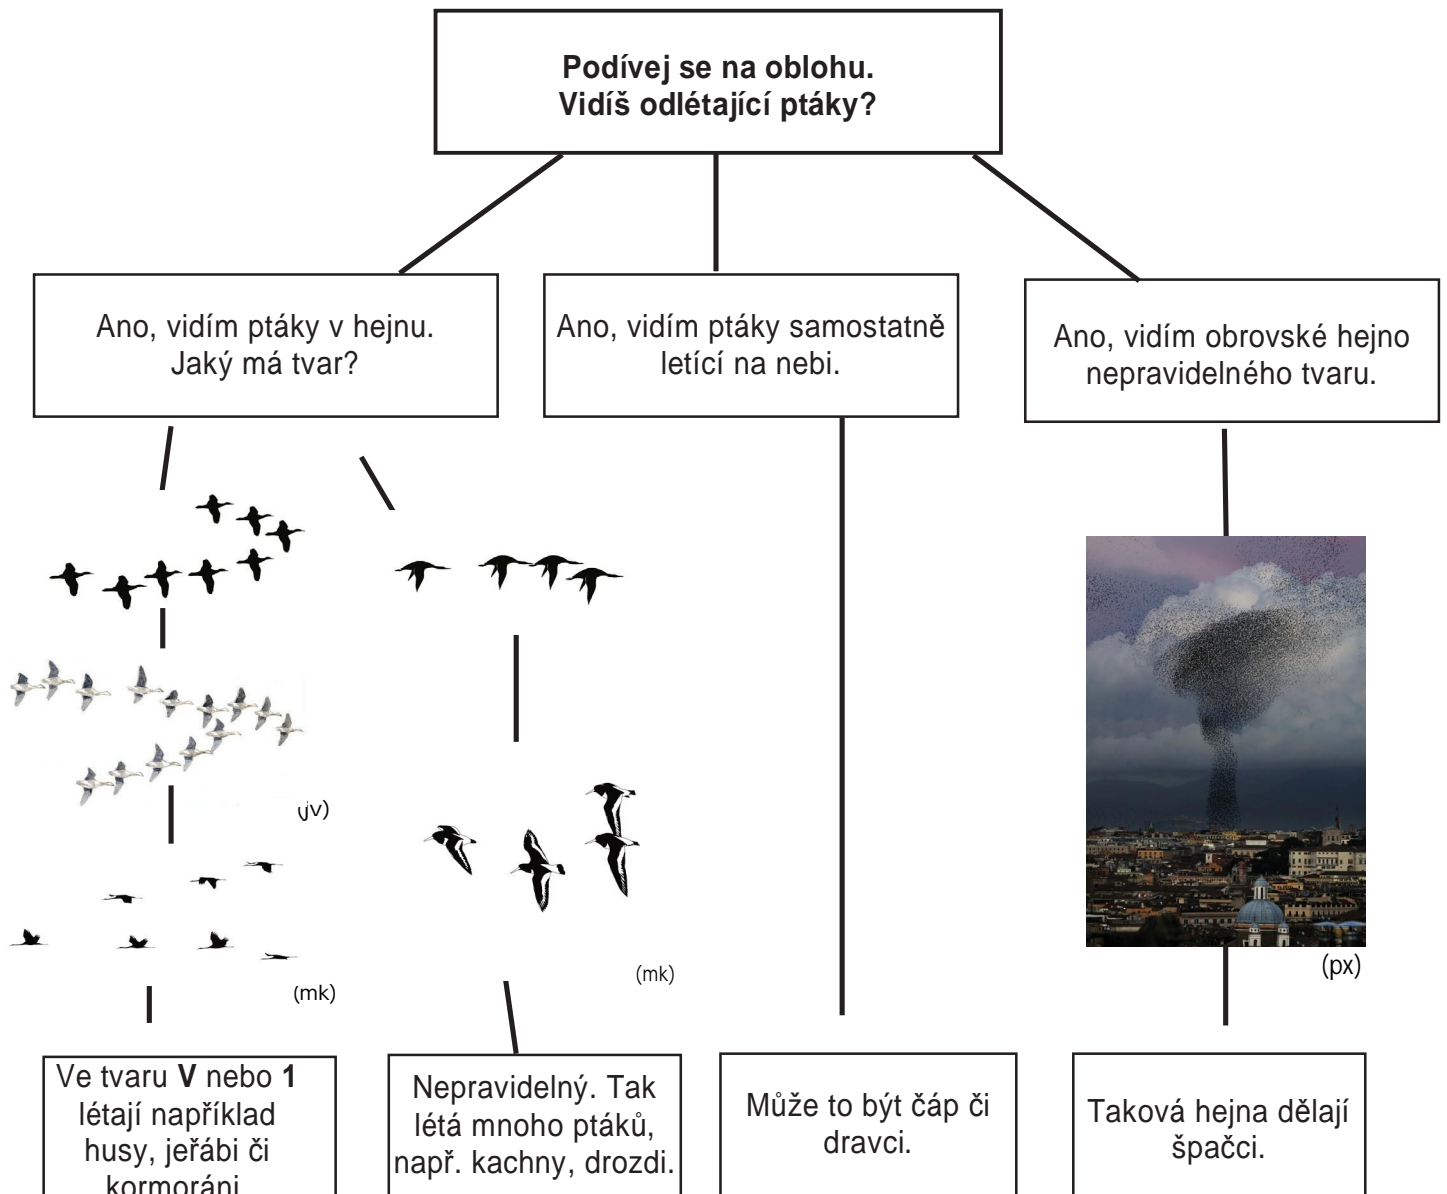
**Podívej se na oblohu.**
**Vidíš odlétající ptáky?**

Ano, vidím ptáky v hejnu. Jaký má tvar?

Ano, vidím ptáky samostatně letící na nebi.

Ano, vidím obrovské hejno nepravidelného tvaru.

(jv)

(mk)

(mk)

(px)

Ve tvaru **V** nebo **1** létají například husy, jeřábi či kormoráni.

Nepravidelný. Tak létá mnoho ptáků, např. kachny, drozdi.

Může to být čáp či dravci.

Taková hejna dělají špačci.